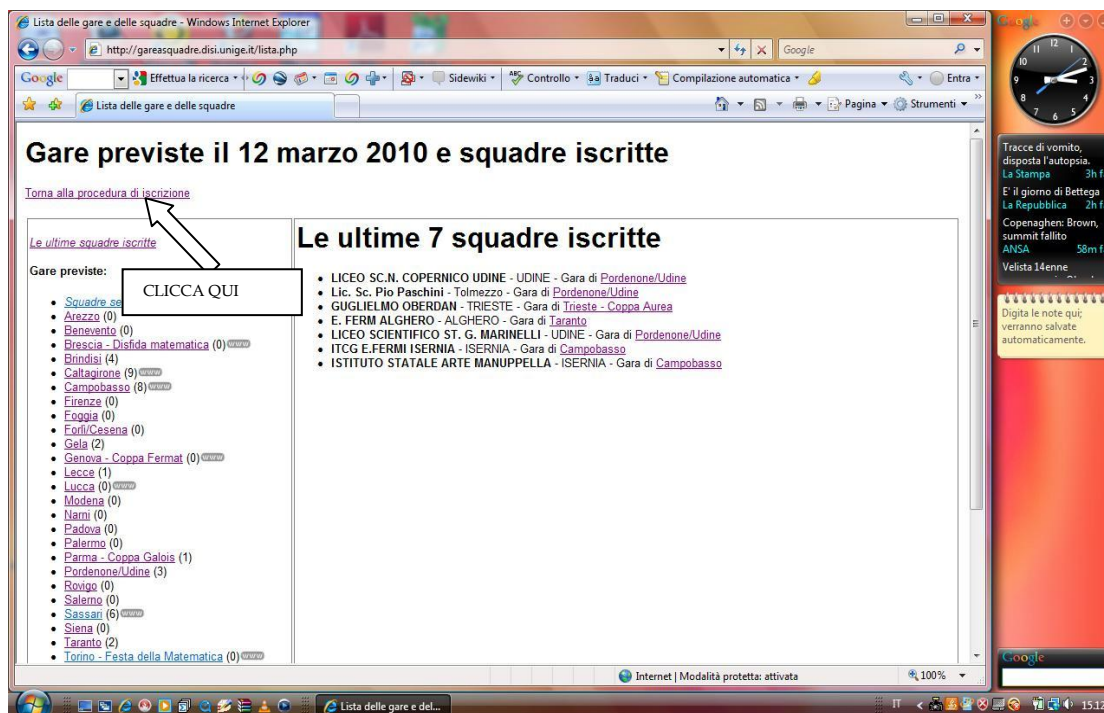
Lista delle gare e delle squadre - Windows Internet Explorer

http://gareasquadre.disi.unige.it/lista.php

Google

Google

Effettua la ricerca

Sidewiki

Controllo

Traduci

Compilazione automatica

Entra

Lista delle gare e delle squadre

Pagina

Strumenti

# Gare previste il 12 marzo 2010 e squadre iscritte

Torna alla procedura di iscrizione

CLICCA QUI

Le ultime squadre iscritte

**Gare previste:**

- Squadre se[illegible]
- Arezzo (0)
- Benevento (0)
- Brescia - Disfida matematica (0) www
- Brindisi (4)
- Caltagirone (9) www
- Campobasso (8) www
- Firenze (0)
- Foggia (0)
- Forlì/Cesena (0)
- Gela (2)
- Genova - Coppa Fermat (0) www
- Lecce (1)
- Lucca (0) www
- Modena (0)
- Narni (0)
- Padova (0)
- Palermo (0)
- Parma - Coppa Galois (1)
- Pordenone/Udine (3)
- Rovigo (0)
- Salerno (0)
- Sassari (6) www
- Siena (0)
- Taranto (2)
- Torino - Festa della Matematica (0) www

# Le ultime 7 squadre iscritte

- **LICEO SC.N. COPERNICO UDINE** - UDINE - Gara di Pordenone/Udine
- **Lic. Sc. Pio Paschini** - Tolmezzo - Gara di Pordenone/Udine
- **GUGLIELMO OBERDAN** - TRIESTE - Gara di Trieste - Coppa Aurea
- **E. FERM ALGHERO** - ALGHERO - Gara di Taranto
- **LICEO SCIENTIFICO ST. G. MARINELLI** - UDINE - Gara di Pordenone/Udine
- **ITCG E.FERMI ISERNIA** - ISERNIA - Gara di Campobasso
- **ISTITUTO STATALE ARTE MANUPPELLA** - ISERNIA - Gara di Campobasso

Internet | Modalità protetta: attivata

100%

Lista delle gare e del...

IT

15.12

Tracce di vomito, disposta l'autopsia.
La Stampa 3h f

E' il giorno di Bettega
La Repubblica 2h f

Copenaghen: Brown, summit fallito
ANSA 58m f

Velista 14enne

Digita le note qui; verranno salvate automaticamente.

Google